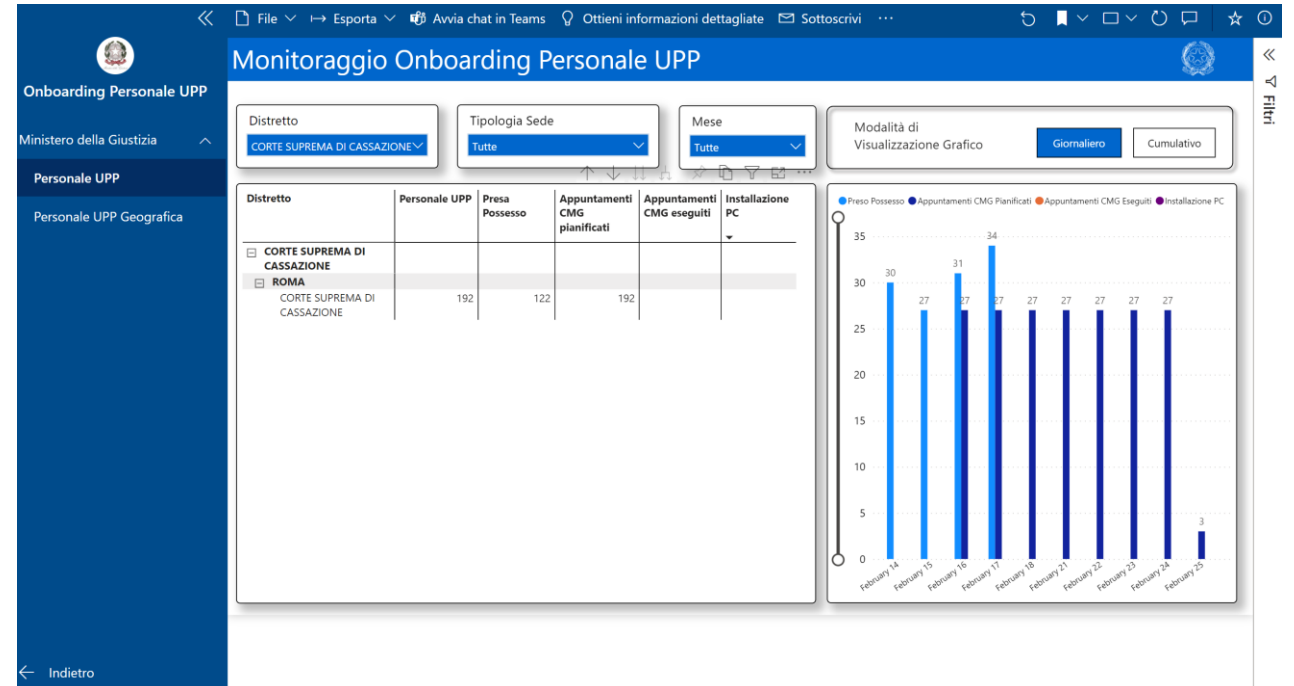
File Esporta Avvia chat in Teams Ottieni informazioni dettagliate Sottoscrivi ···

Onboarding Personale UPP

Ministero della Giustizia

Personale UPP

Personale UPP Geografica

Indietro

Monitoraggio Onboarding Personale UPP

Filtri

Distretto
CORTE SUPREMA DI CASSAZIONE

Tipologia Sede
Tutte

Mese
Tutte

Modalità di Visualizzazione Grafico
Giornaliero
Cumulativo

| Distretto | Personale UPP | Presa Possesso | Appuntamenti CMG pianificati | Appuntamenti CMG eseguiti | Installazione PC |
|---|---|---|---|---|---|
| CORTE SUPREMA DI CASSAZIONE | | | | | |
| ROMA | | | | | |
| CORTE SUPREMA DI CASSAZIONE | 192 | 122 | 192 | | |

Preso Possesso Appuntamenti CMG Pianificati Appuntamenti CMG Eseguiti Installazione PC

35
30
25
20
15
10
5
0

30 27 31 27 34 27 27 27 27 27 27 27 3

February 14 February 15 February 16 February 17 February 18 February 21 February 22 February 23 February 24 February 25